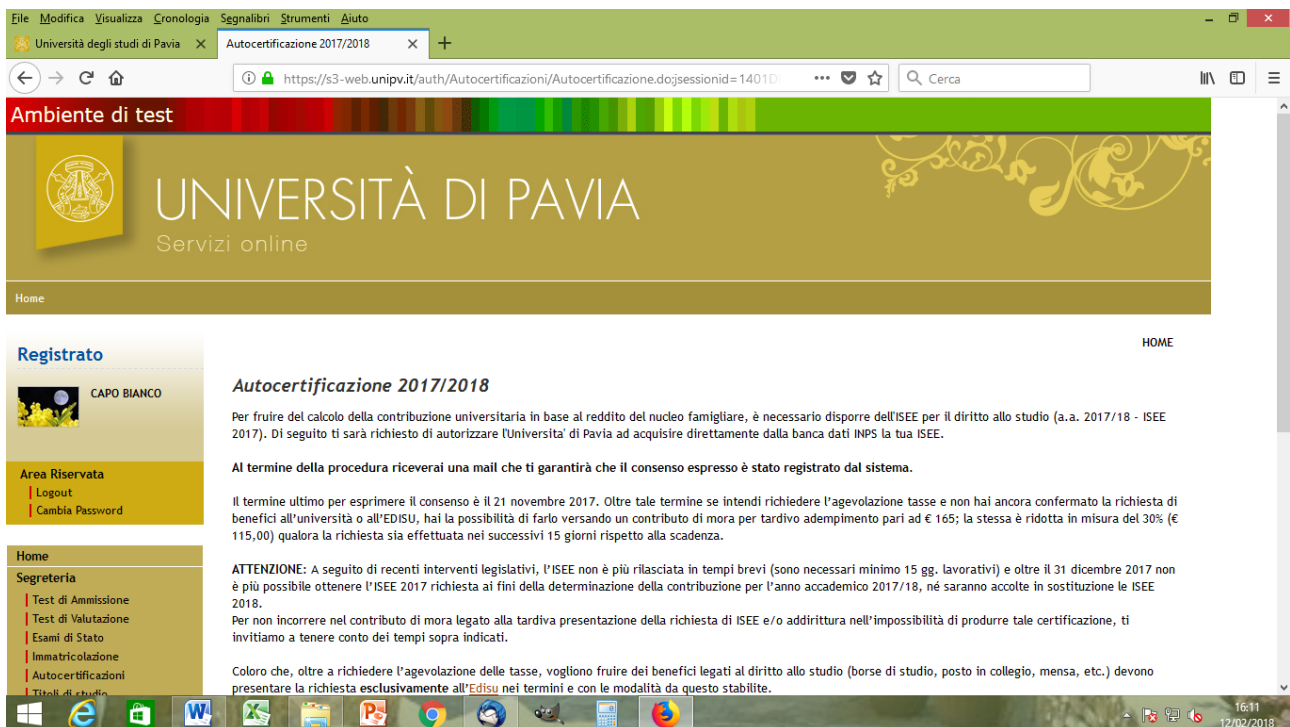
File Modifica Visualizza Cronologia Segnalibri Strumenti Aiuto

Università degli studi di Pavia ×
Autocertificazione 2017/2018 ×
+

https://s3-web.unipv.it/auth/Autocertificazioni/Autocertificazione.do;jsessionid=1401D

Cerca

Ambiente di test

UNIVERSITÀ DI PAVIA
Servizi online

Home

Registrato

CAPO BIANCO

Area Riservata
Logout
Cambia Password

Home
Segreteria
Test di Ammissione
Test di Valutazione
Esami di Stato
Immatricolazione
Autocertificazioni
Titoli di studio

HOME

Autocertificazione 2017/2018

Per fruire del calcolo della contribuzione universitaria in base al reddito del nucleo famigliare, è necessario disporre dell'ISEE per il diritto allo studio (a.a. 2017/18 - ISEE 2017). Di seguito ti sarà richiesto di autorizzare l'Universita' di Pavia ad acquisire direttamente dalla banca dati INPS la tua ISEE.

Al termine della procedura riceverai una mail che ti garantirà che il consenso espresso è stato registrato dal sistema.

Il termine ultimo per esprimere il consenso è il 21 novembre 2017. Oltre tale termine se intendi richiedere l'agevolazione tasse e non hai ancora confermato la richiesta di benefici all'università o all'EDISU, hai la possibilità di farlo versando un contributo di mora per tardivo adempimento pari ad € 165; la stessa è ridotta in misura del 30% (€ 115,00) qualora la richiesta sia effettuata nei successivi 15 giorni rispetto alla scadenza.

ATTENZIONE: A seguito di recenti interventi legislativi, l'ISEE non è più rilasciata in tempi brevi (sono necessari minimo 15 gg. lavorativi) e oltre il 31 dicembre 2017 non è più possibile ottenere l'ISEE 2017 richiesta ai fini della determinazione della contribuzione per l'anno accademico 2017/18, né saranno accolte in sostituzione le ISEE 2018.
Per non incorrere nel contributo di mora legato alla tardiva presentazione della richiesta di ISEE e/o addirittura nell'impossibilità di produrre tale certificazione, ti invitiamo a tenere conto dei tempi sopra indicati.

Coloro che, oltre a richiedere l'agevolazione delle tasse, vogliono fruire dei benefici legati al diritto allo studio (borse di studio, posto in collegio, mensa, etc.) devono presentare la richiesta esclusivamente all'Edisu nei termini e con le modalità da questo stabilite.

16:11
12/02/2018